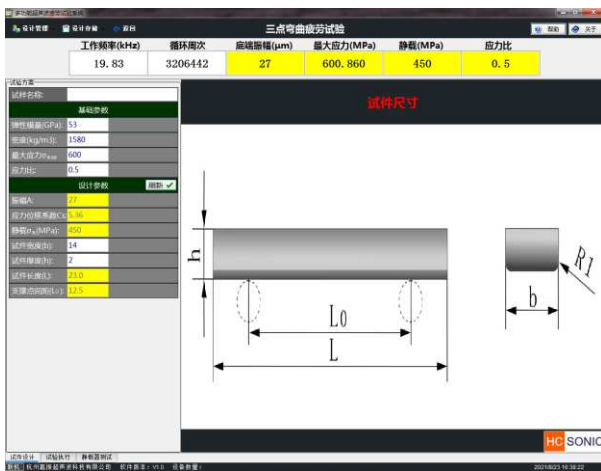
多功能超声波疲劳试验系统

设计管理　设计存储　返回　三点弯曲疲劳试验　帮助　关于

| 工作频率(kHz) | 循环周次 | 底端振幅(μm) | 最大应力(MPa) | 静载(MPa) | 应力比 |
|---|---|---|---|---|---|
| 19.83 | 3206442 | 27 | 600.860 | 450 | 0.5 |

试验方案

试验名称:

基础参数

| | |
|---|---|
| 弹性模量(GPa): | 53 |
| 密度(kg/m3): | 1580 |
| 最大应力$σ_{max}$: | 600 |
| 应力比: | 0.5 |

设计参数　刷新 ✓

| | |
|---|---|
| 振幅A: | 27 |
| 应力位移系数Cs: | 5.36 |
| 静载$σ_s$(MPa): | 450 |
| 试件宽度(b): | 14 |
| 试件厚度(h): | 2 |
| 试件长度(L): | 23.0 |
| 支撑点间距(L0): | 12.5 |

试件尺寸

h

L0

L

R1

b

HC SONIC

试件设计　试验执行　静载荷测试

联机　杭州嘉瑞超声波科技有限公司　软件版本：V1.0　设备数量：　2021/8/23 16:38:22